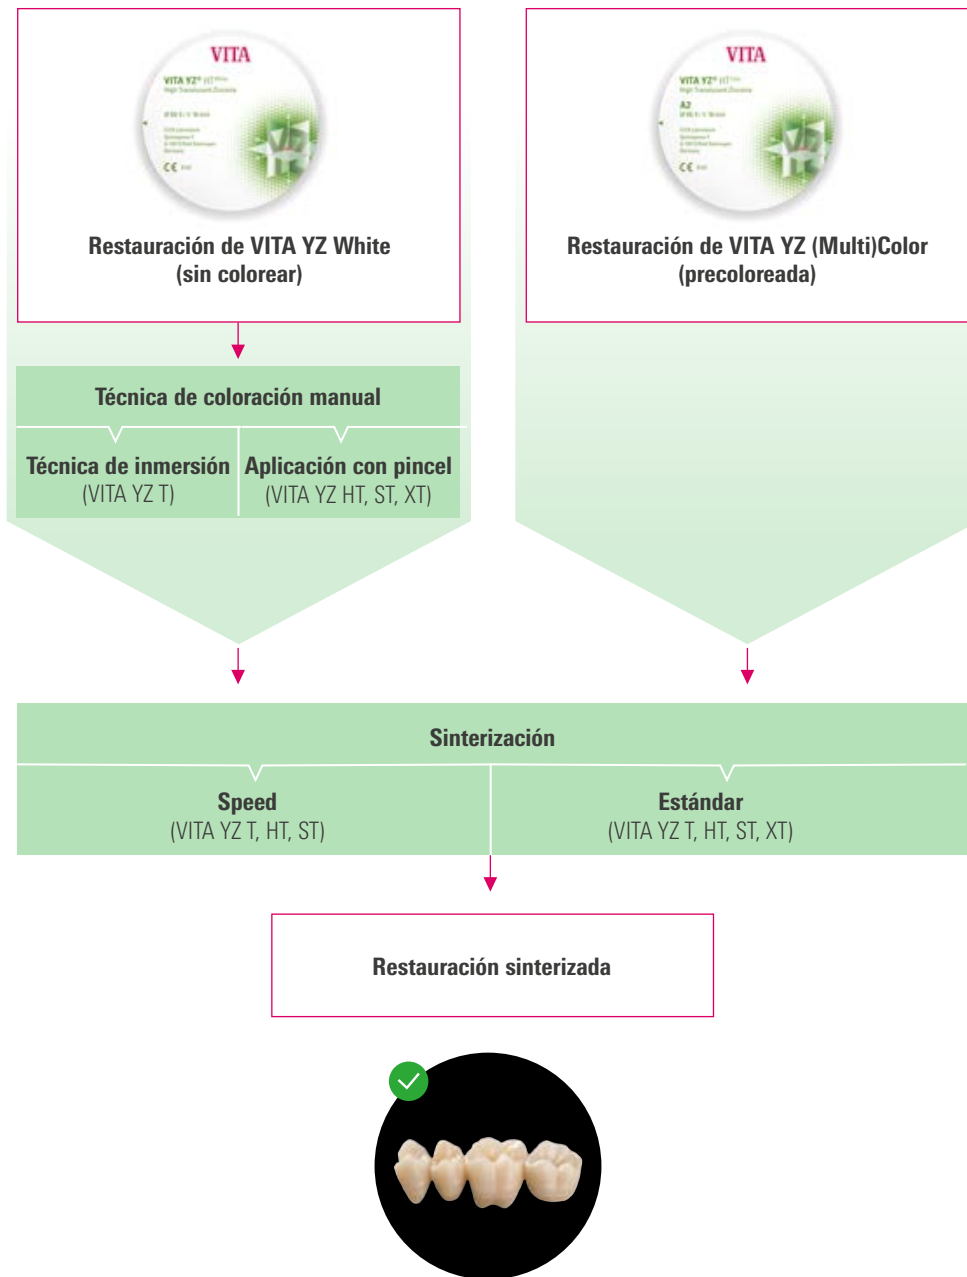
VITA

VITA YZ® HT

Restauración de VITA YZ White (sin colorear)

VITA

VITA YZ® HT

A2

Restauración de VITA YZ (Multi)Color (precoloreada)

Técnica de coloración manual

Técnica de inmersión (VITA YZ T)

Aplicación con pincel (VITA YZ HT, ST, XT)

Sinterización

Speed (VITA YZ T, HT, ST)

Estándar (VITA YZ T, HT, ST, XT)

Restauración sinterizada